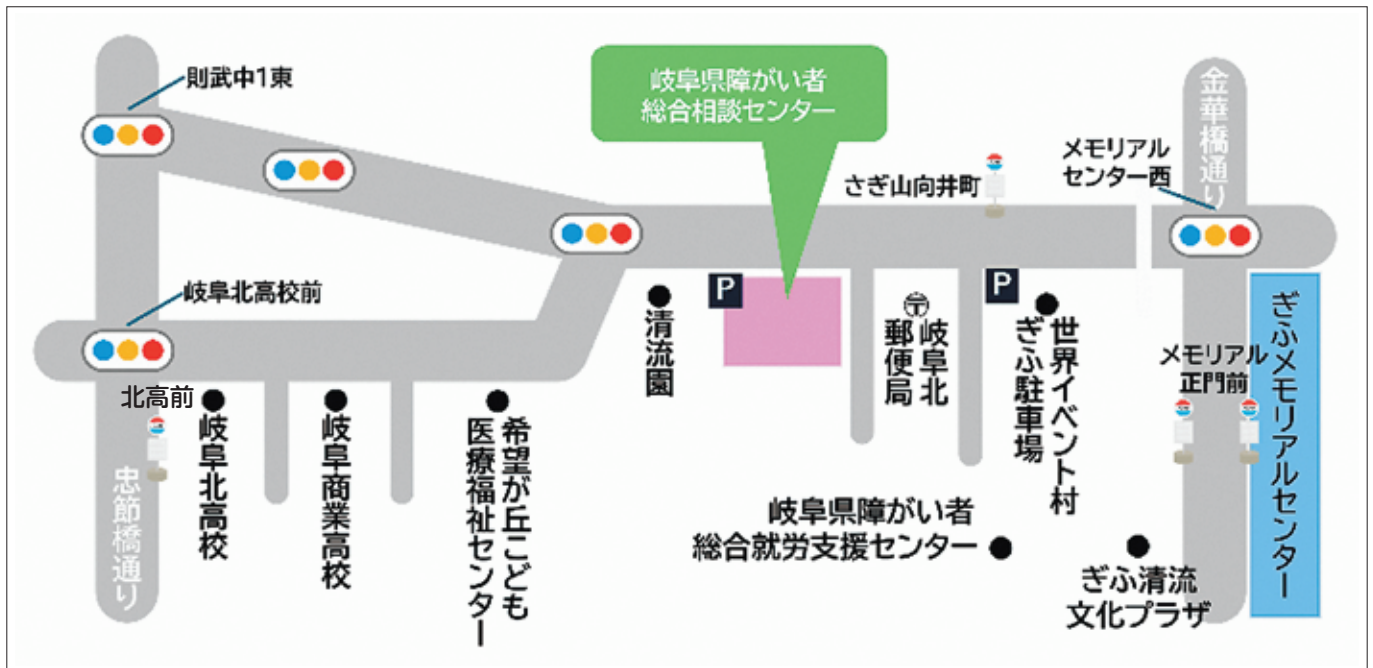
則武中1東

岐阜県障がい者
総合相談センター

金華橋通り

メモリアル
センター西

さぎ山向井町

岐阜北高校前

P

P

清流園

〒
岐阜北郵便局

ぎふ駐車場

世界イベント村

メモリアル
正門前

ぎふメモリアルセンター

北高前

岐阜北高校

岐阜商業高校

希望が丘こども医療福祉センター

忠節橋通り

岐阜県障がい者
総合就労支援センター

ぎふ清流
文化プラザ